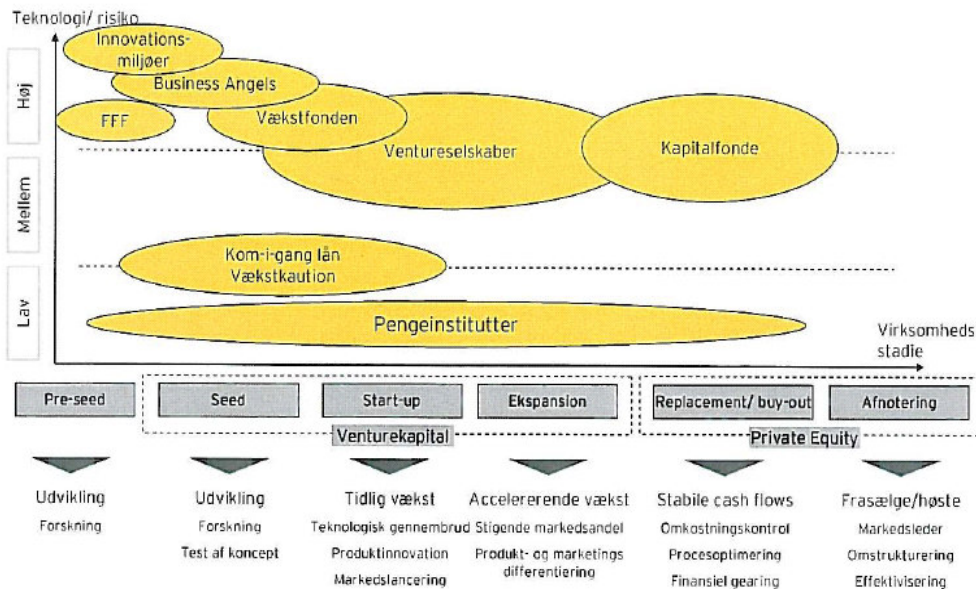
Teknologi/ risiko

Høj

Mellem

Lav

Innovationsmiljøer

Business Angels

FFF

Vækstfonden

Ventureselskaber

Kapitalfonde

Kom-i-gang lån
Vækstkaution

Pengeinstitutter

Virksomheds stadie

Pre-seed

Seed

Start-up

Ekspansion

Replacement/ buy-out

Afnotering

Venturekapital

Private Equity

Udvikling
Forskning

Udvikling
Forskning
Test af koncept

Tidlig vækst
Teknologisk gennembrud
Produktinnovation
Markedslancering

Accelererende vækst
Stigende markedsandel
Produkt- og marketings differentiering

Stabile cash flows
Omkostningskontrol
Procesoptimering
Finansiel gearing

Frasælge/høste
Markedsleder
Omstrukturering
Effektivisering